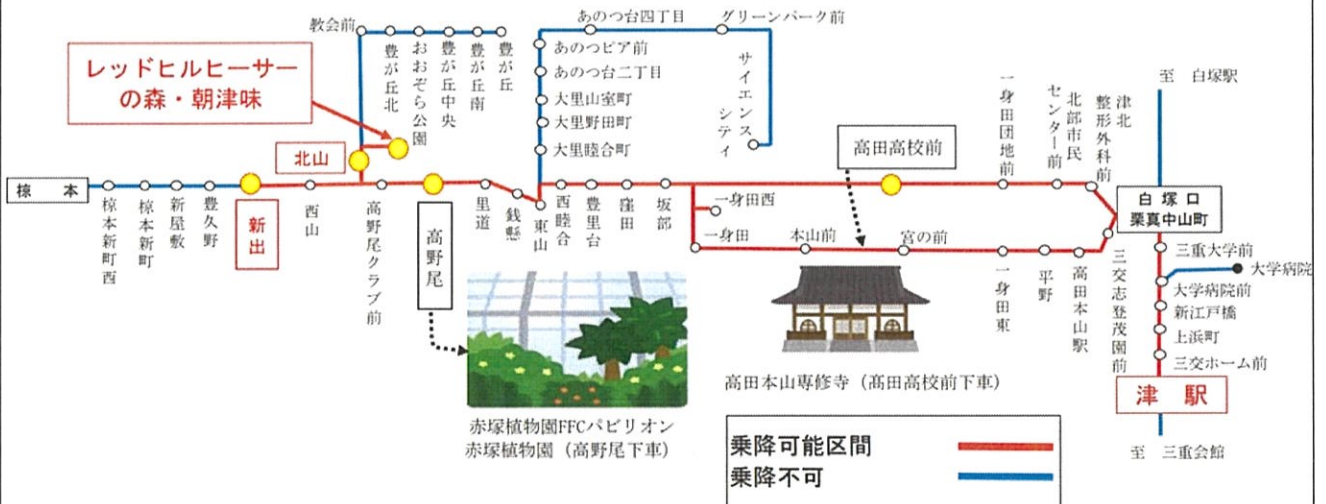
レッドヒルヒーサーの森・朝津味

教会前
豊が丘北
おおぞら公園
豊が丘中央
豊が丘南
豊が丘

あのつ台四丁目
グリーンパーク前
あのつピア前
あのつ台二丁目
大里山室町
大里野田町
大里睦合町
サイエンスシティ

北山

椋本
椋本新町西
椋本新町
新屋敷
豊久野
新出
西山
高野尾クラブ前
高野尾
里道
銭懸
東山
西睦合
豊里台
窪田
坂部

高田高校前
一身田西
一身田
本山前
宮の前
一身田団地前
北部市民センター前
整形外科前
津北
一身田東
平野
高田本山駅
三交志登茂園前

至 白塚駅
白塚口
栗真中山町
三重大学前
大学病院
大学病院前
新江戸橋
上浜町
三交ホーム前
津駅
至 三重会館

赤塚植物園FFCパビリオン
赤塚植物園（高野尾下車）

高田本山専修寺（高田高校前下車）

乗降可能区間
乗降不可